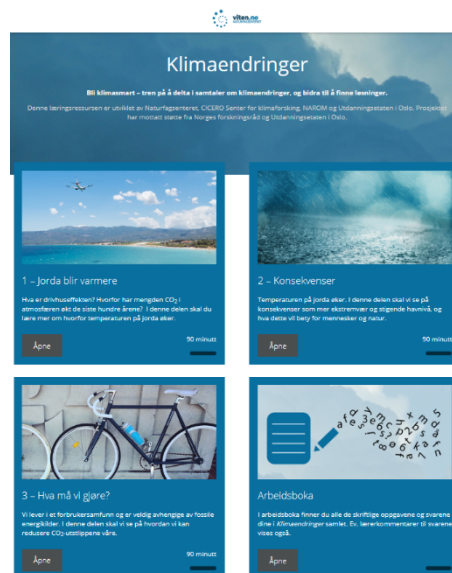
viten.no

Klimaendringer

Bli klimasmart – tren på å delta i samtaler om klimaendringer, og bidra til å finne løsninger.

Denne læringsressursen er utviklet av Naturfagsenteret, CICERO Senter for klimaforskning, NAROM og Utdanningsetaten i Oslo. Prosjektet har mottatt støtte fra Norges forskningsråd og Utdanningsetaten i Oslo.

1 – Jorda blir varmere

Hva er drivhuseffekten? Hvorfor har mengden $CO_2$ i atmosfæren økt de siste hundre årene? I denne delen skal du lære mer om hvorfor temperaturen på jorda øker.

Åpne

90 minutt

2 – Konsekvenser

Temperaturen på jorda øker. I denne delen skal vi se på konsekvenser som mer ekstremvær og stigende havnivå, og hva dette vil bety for mennesker og natur.

Åpne

90 minutt

3 – Hva må vi gjøre?

Vi lever i et forbrukersamfunn og er veldig avhengige av fossile energikilder. I denne delen skal vi se på hvordan vi kan redusere $CO_2$-utslippene våre.

Åpne

90 minutt

Arbeidsboka

I arbeidsboka finner du alle de skriftlige oppgavene og svarene dine i Klimaendringer samlet. Ev. lærerkommentarer til svarene vises også.